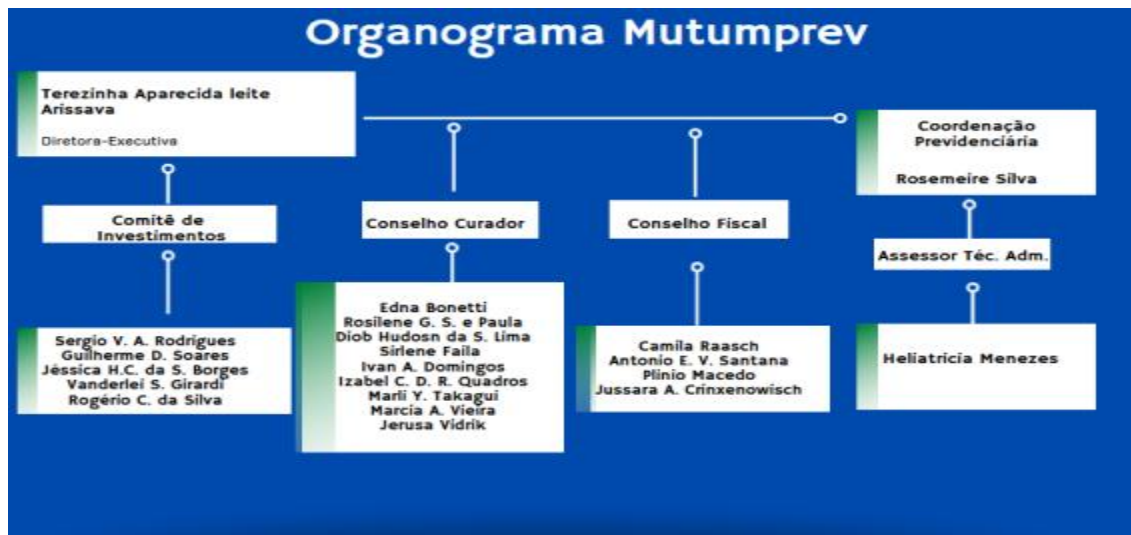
Organograma Mutumprev

Terezinha Aparecida leite Arissava

Diretora-Executiva

Comitê de Investimentos

Sergio V. A. Rodrigues
Guilherme D. Soares
Jéssica H.C. da S. Borges
Vanderlei S. Girardi
Rogério C. da Silva

Conselho Curador

Edna Bonetti
Rosilene G. S. e Paula
Diob Hudosn da S. Lima
Sirlene Faila
Ivan A. Domingos
Izabel C. D. R. Quadros
Marli Y. Takagui
Marcia A. Vieira
Jerusa Vidrik

Conselho Fiscal

Camila Raasch
Antonio E. V. Santana
Plinio Macedo
Jussara A. Crinxenowisch

Coordenação Previdenciária

Rosemeire Silva

Assessor Téc. Adm.

Heliatricia Menezes